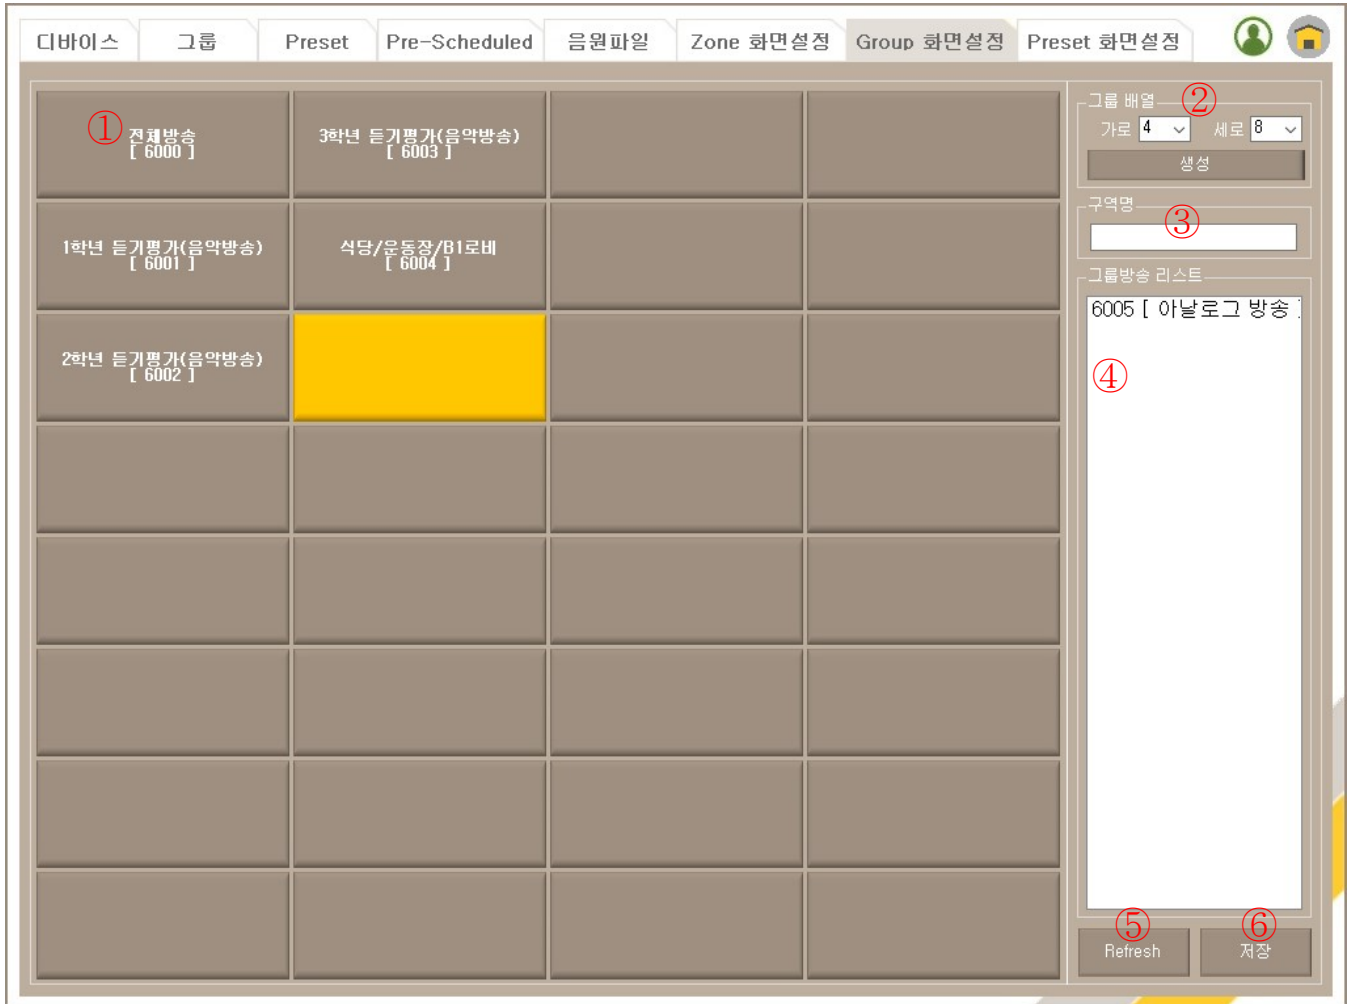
디바이스 | 그룹 | Preset | Pre-Scheduled | 음원파일 | Zone 화면설정 | Group 화면설정 | Preset 화면설정

①

| 전체방송 [ 6000 ] | 3학년 듣기평가(음악방송) [ 6003 ] | | |
|---|---|---|---|
| 1학년 듣기평가(음악방송) [ 6001 ] | 식당/운동장/B1로비 [ 6004 ] | | |
| 2학년 듣기평가(음악방송) [ 6002 ] | | | |
| | | | |
| | | | |
| | | | |
| | | | |
| | | | |

그룹 배열 ②
가로 4 세로 8
생성

구역명 ③

그룹방송 리스트
6005 [ 아날로그 방송 ]
④

⑤ Refresh
⑥ 저장